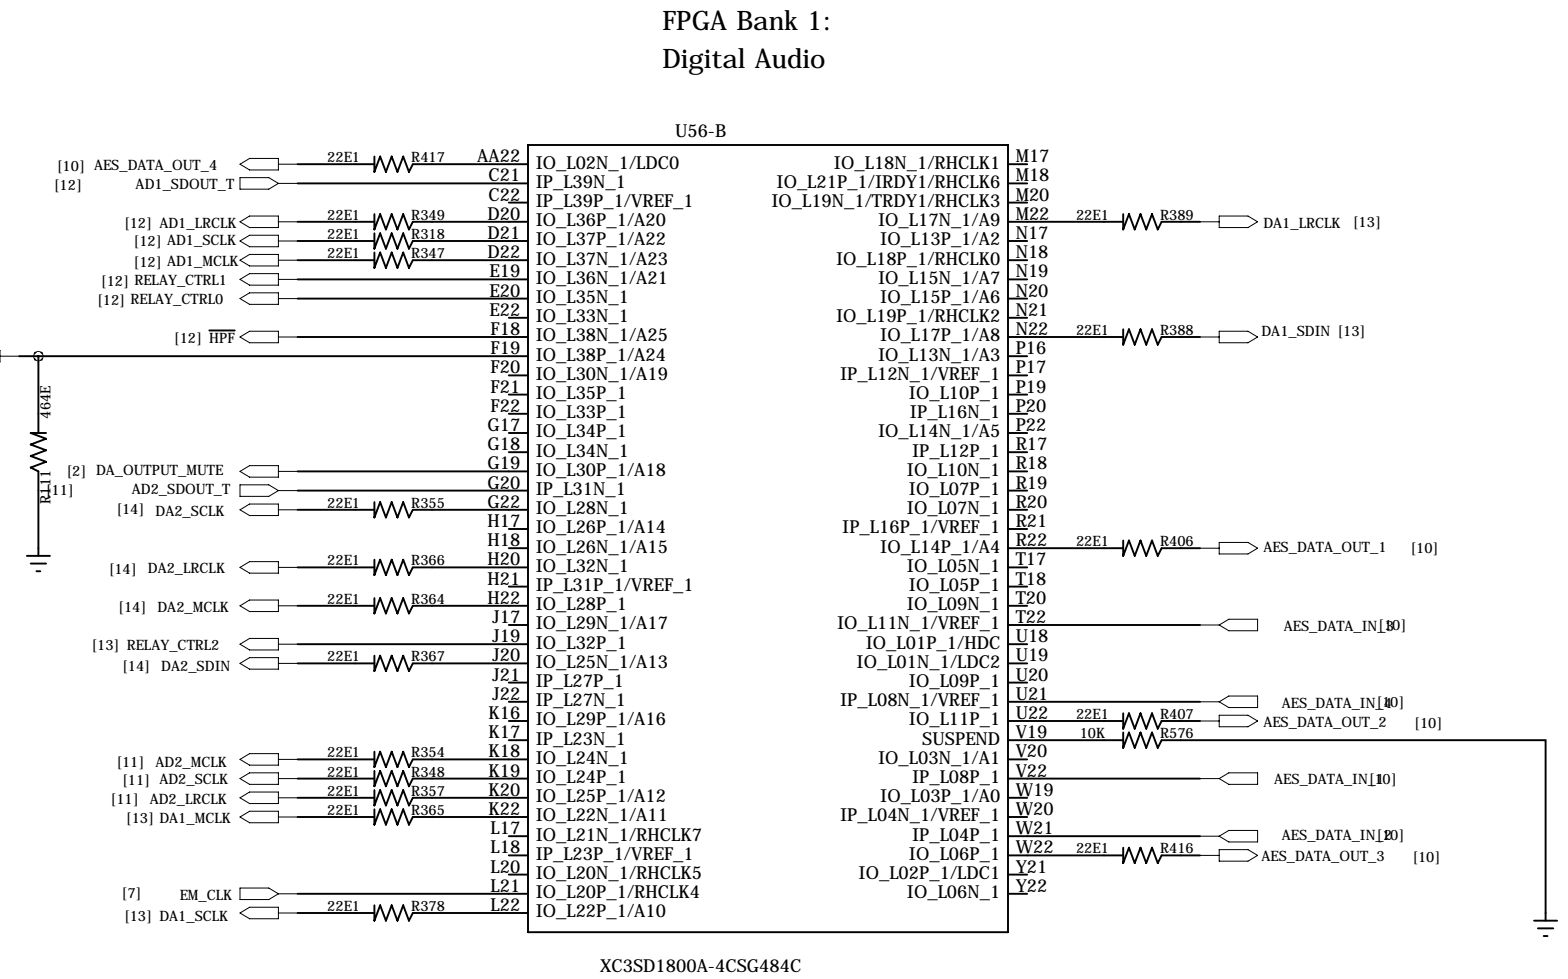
FPGA Bank 1:
Digital Audio

U56-B

[10] AES_DATA_OUT_4
22E1 R417 AA22 IO_L02N_1/LDC0
[12] AD1_SDOUT_T
C21 IP_L39N_1
C22 IP_L39P_1/VREF_1
[12] AD1_LRCLK 22E1 R349 D20 IO_L36P_1/A20
[12] AD1_SCLK 22E1 R318 D21 IO_L37P_1/A22
[12] AD1_MCLK 22E1 R347 D22 IO_L37N_1/A23
[12] RELAY_CTRL1 E19 IO_L36N_1/A21
[12] RELAY_CTRL0 E20 IO_L35N_1
E22 IO_L33N_1
[12] $\overline{HPF}$ F18 IO_L38N_1/A25
F19 IO_L38P_1/A24
F20 IO_L30N_1/A19
F21 IO_L35P_1
F22 IO_L33P_1
G17 IO_L34P_1
G18 IO_L34N_1
[2] DA_OUTPUT_MUTE G19 IO_L30P_1/A18
[11] AD2_SDOUT_T G20 IP_L31N_1
[14] DA2_SCLK 22E1 R355 G22 IO_L28N_1
H17 IO_L26P_1/A14
H18 IO_L26N_1/A15
[14] DA2_LRCLK 22E1 R366 H20 IO_L32N_1
H21 IP_L31P_1/VREF_1
[14] DA2_MCLK 22E1 R364 H22 IO_L28P_1
J17 IO_L29N_1/A17
[13] RELAY_CTRL2 J19 IO_L32P_1
[14] DA2_SDIN 22E1 R367 J20 IO_L25N_1/A13
J21 IP_L27P_1
J22 IP_L27N_1
K16 IO_L29P_1/A16
K17 IP_L23N_1
[11] AD2_MCLK 22E1 R354 K18 IO_L24N_1
[11] AD2_SCLK 22E1 R348 K19 IO_L24P_1
[11] AD2_LRCLK 22E1 R357 K20 IO_L25P_1/A12
[13] DA1_MCLK 22E1 R365 K22 IO_L22N_1/A11
L17 IO_L21N_1/RHCLK7
L18 IP_L23P_1/VREF_1
L20 IO_L20N_1/RHCLK5
[7] EM_CLK L21 IO_L20P_1/RHCLK4
[13] DA1_SCLK 22E1 R378 L22 IO_L22P_1/A10

464E
R111

IO_L18N_1/RHCLK1 M17
IO_L21P_1/IRDY1/RHCLK6 M18
IO_L19N_1/TRDY1/RHCLK3 M20
IO_L17N_1/A9 M22 22E1 R389 DA1_LRCLK [13]
IO_L13P_1/A2 N17
IO_L18P_1/RHCLK0 N18
IO_L15N_1/A7 N19
IO_L15P_1/A6 N20
IO_L19P_1/RHCLK2 N21
IO_L17P_1/A8 N22 22E1 R388 DA1_SDIN [13]
IO_L13N_1/A3 P16
IP_L12N_1/VREF_1 P17
IO_L10P_1 P19
IP_L16N_1 P20
IO_L14N_1/A5 P22
IP_L12P_1 R17
IO_L10N_1 R18
IO_L07P_1 R19
IO_L07N_1 R20
IP_L16P_1/VREF_1 R21
IO_L14P_1/A4 R22 22E1 R406 AES_DATA_OUT_1 [10]
IO_L05N_1 T17
IO_L05P_1 T18
IO_L09N_1 T20
IO_L11N_1/VREF_1 T22 AES_DATA_IN_3 [10]
IO_L01P_1/HDC U18
IO_L01N_1/LDC2 U19
IO_L09P_1 U20
IP_L08N_1/VREF_1 U21 AES_DATA_IN_4 [10]
IO_L11P_1 U22 22E1 R407 AES_DATA_OUT_2 [10]
SUSPEND V19 10K R576
IO_L03N_1/A1 V20
IP_L08P_1 V22 AES_DATA_IN_1 [10]
IO_L03P_1/A0 W19
IP_L04N_1/VREF_1 W20
IP_L04P_1 W21 AES_DATA_IN_2 [10]
IO_L06P_1 W22 22E1 R416 AES_DATA_OUT_3 [10]
IO_L02P_1/LDC1 Y21
IO_L06N_1 Y22

XC3SD1800A-4CSG484C